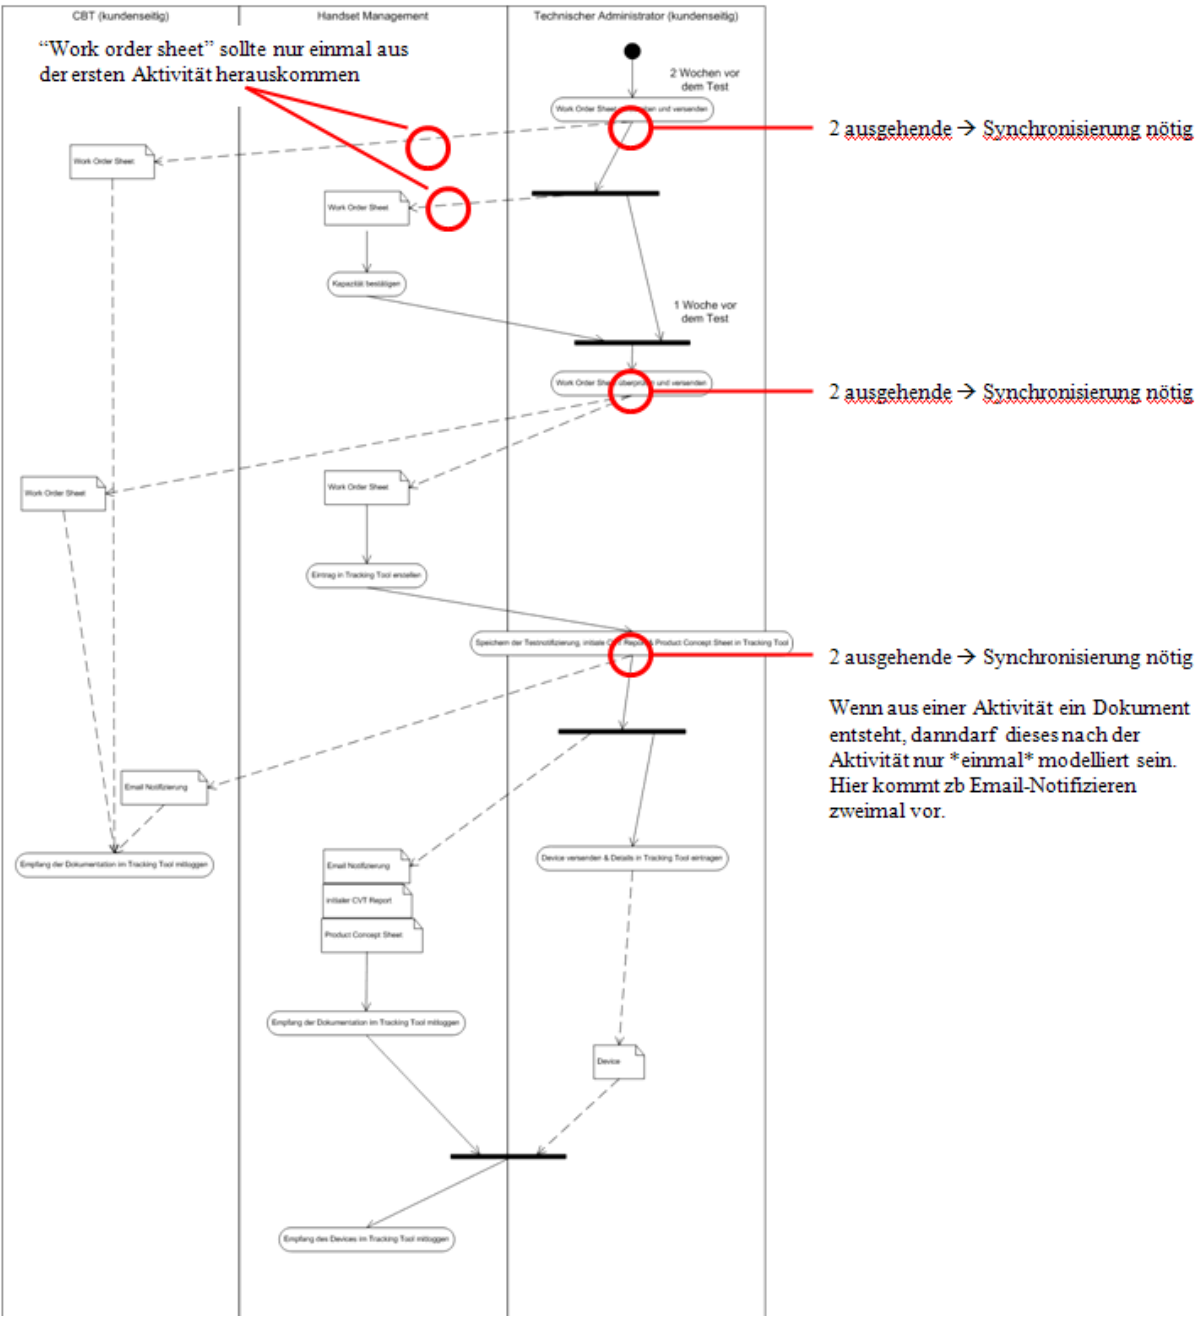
CBT (kundenseitig)

Handset Management

Technischer Administrator (kundenseitig)

"Work order sheet" sollte nur einmal aus der ersten Aktivität herauskommen

2 Wochen vor dem Test

Work Order Sheet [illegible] und versenden

2 ausgehende → Synchronisierung nötig

Work Order Sheet

Work Order Sheet

Kapazität bestätigen

1 Woche vor dem Test

Work Order Sheet überprüfen und versenden

2 ausgehende → Synchronisierung nötig

Work Order Sheet

Work Order Sheet

Eintrag in Tracking Tool erstellen

Speichern der Testnotifizierung, initiale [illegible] Report & Product Concept Sheet in Tracking Tool

2 ausgehende → Synchronisierung nötig

Wenn aus einer Aktivität ein Dokument entsteht, danndarf dieses nach der Aktivität nur *einmal* modelliert sein. Hier kommt zb Email-Notifizieren zweimal vor.

Email Notifizierung

Empfang der Dokumentation im Tracking Tool mitloggen

Email Notifizierung

initialer CVT Report

Product Concept Sheet

Device versenden & Details in Tracking Tool eintragen

Empfang der Dokumentation im Tracking Tool mitloggen

Device

Empfang des Devices im Tracking Tool mitloggen